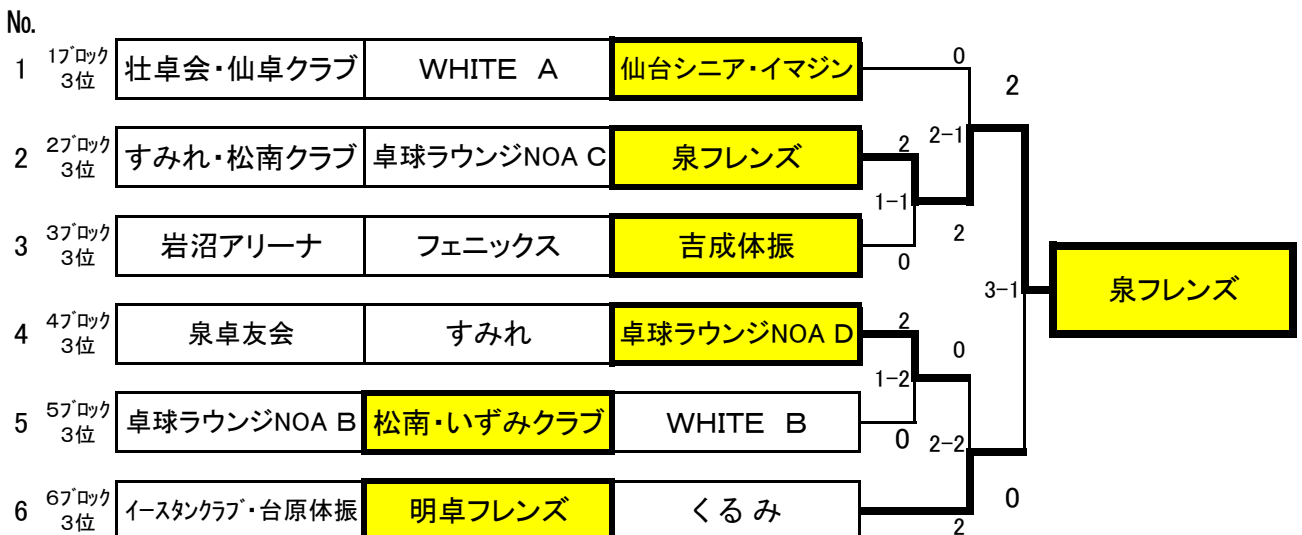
No.

| No. | | | | |
|---|---|---|---|---|
| 1 | 1ブロック 3位 | 壮卓会・仙卓クラブ | WHITE A | 仙台シニア・イマジン |
| 2 | 2ブロック 3位 | すみれ・松南クラブ | 卓球ラウンジNOA C | 泉フレンズ |
| 3 | 3ブロック 3位 | 岩沼アリーナ | フェニックス | 吉成体振 |
| 4 | 4ブロック 3位 | 泉卓友会 | すみれ | 卓球ラウンジNOA D |
| 5 | 5ブロック 3位 | 卓球ラウンジNOA B | 松南・いずみクラブ | WHITE B |
| 6 | 6ブロック 3位 | イースタンクラブ・台原体振 | 明卓フレンズ | くるみ |

0
2
2
2−1
1−1
2
0
3−1
泉フレンズ
2
0
1−2
0
2−2
0
2